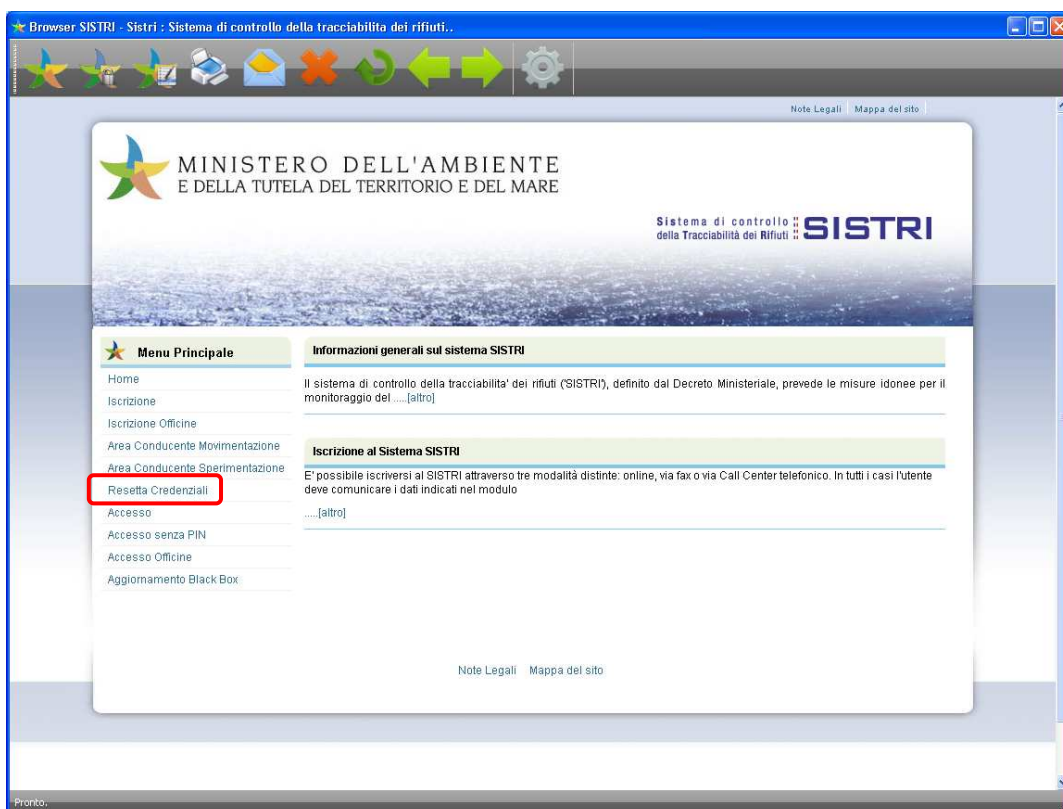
Browser SISTRI - Sistri : Sistema di controllo della tracciabilita dei rifiuti..

Note Legali | Mappa del sito

MINISTERO DELL'AMBIENTE
E DELLA TUTELA DEL TERRITORIO E DEL MARE

Sistema di controllo della Tracciabilità dei Rifiuti SISTRI

Menu Principale

Home
Iscrizione
Iscrizione Officine
Area Conducente Movimentazione
Area Conducente Sperimentazione
Resetta Credenziali
Accesso
Accesso senza PIN
Accesso Officine
Aggiornamento Black Box

Informazioni generali sul sistema SISTRI

Il sistema di controllo della tracciabilita' dei rifiuti ('SISTRI'), definito dal Decreto Ministeriale, prevede le misure idonee per il monitoraggio del .....[altro]

Iscrizione al Sistema SISTRI

E' possibile iscriversi al SISTRI attraverso tre modalità distinte: online, via fax o via Call Center telefonico. In tutti i casi l'utente deve comunicare i dati indicati nel modulo

.....[altro]

Note Legali Mappa del sito

Pronto.